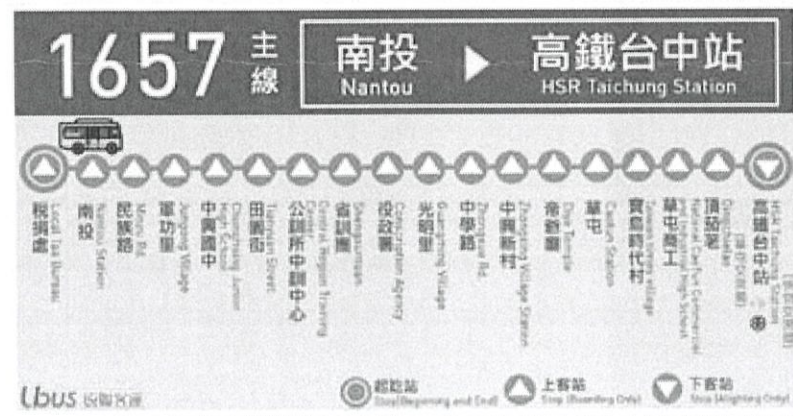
1657 主線

南投 Nantou ▶ 高鐵台中站 HSR Taichung Station

稅捐處 Local Tax Bureau
南投 Nantou Station
民族路 Minzu Rd.
軍功里 Jungong Village
中興國中 Chung Hsing Junior High School
田園街 Tianyuan Street
公路所中訓中心 Central Region Training Center
省議會 Shengyihuei
投政署 Construction Agency
光明里 Guangming Village
中學路 Zhongxue Rd.
中興新村 Zhongxing Village Station
帝新廟 Dixi Temple
草屯 Caotun Station
寶島時代村 Taiwan times village
草屯商工 National Caotun Commercial and Industrial Vocational High School
頂茄荖 Dingjialao
高鐵台中站 HSR Taichung Station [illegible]

Ubus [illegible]
起訖站 Stop (Beginning and End)
上客站 Stop (Boarding Only)
下客站 Stop (Alighting Only)